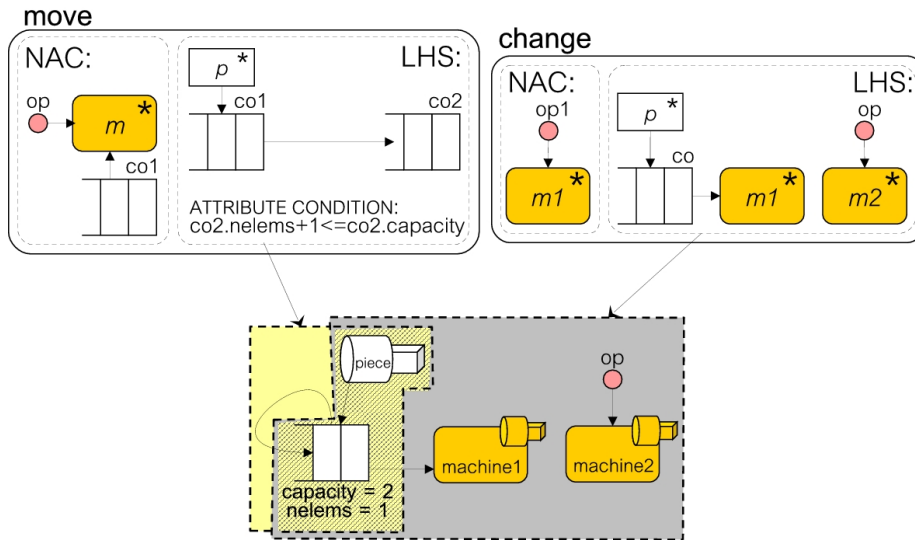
move

NAC:

op

m *

co1

p *

LHS:

co1

co2

ATTRIBUTE CONDITION:
co2.nelems+1<=co2.capacity

change

NAC:

op1

m1 *

LHS:

p *

co

m1 *

op

m2 *

piece

op

machine1

machine2

capacity = 2
nelems = 1